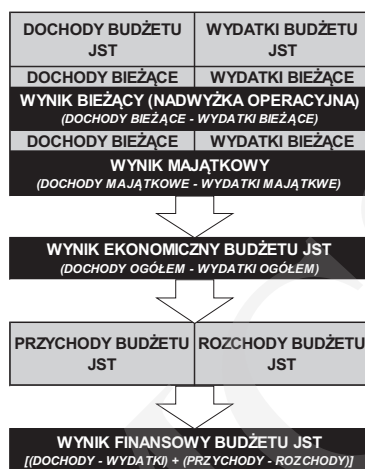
DOCHODY BUDŻETU JST

WYDATKI BUDŻETU JST

DOCHODY BIEŻĄCE

WYDATKI BIEŻĄCE

WYNIK BIEŻĄCY (NADWYŻKA OPERACYJNA)
(DOCHODY BIEŻĄCE - WYDATKI BIEŻĄCE)

DOCHODY BIEŻĄCE

WYDATKI BIEŻĄCE

WYNIK MAJĄTKOWY
(DOCHODY MAJĄTKOWE - WYDATKI MAJĄTKWE)

WYNIK EKONOMICZNY BUDŻETU JST
(DOCHODY OGÓŁEM - WYDATKI OGÓŁEM)

PRZYCHODY BUDŻETU JST

ROZCHODY BUDŻETU JST

WYNIK FINANSOWY BUDŻETU JST
[(DOCHODY - WYDATKI) + (PRZYCHODY - ROZCHODY)]